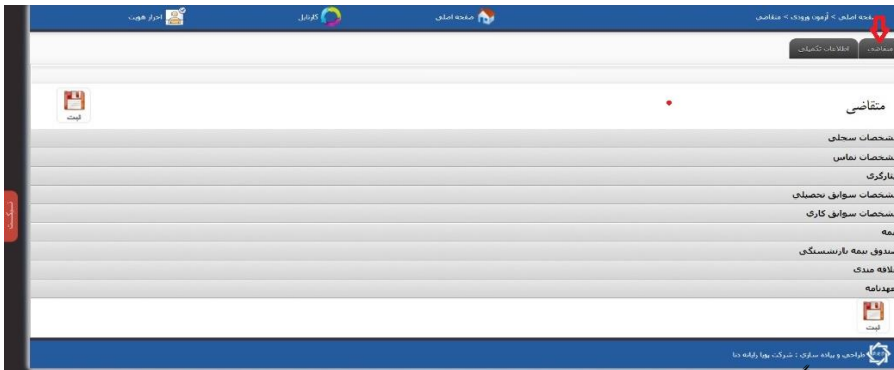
صفحه اصلی > آزمون ورودی > متقاضی
صفحه اصلی
کارتابل
احراز هویت

متقاضی
اطلاعات تکمیلی

متقاضی
ثبت

مشخصات سجلی
مشخصات تماس
سربازی
مشخصات سوابق تحصیلی
مشخصات سوابق کاری
بیمه
صندوق بیمه بازنشستگی
علاقه مندی
تعهدنامه

ثبت

طراحی و پیاده سازی : شرکت پویا رایانه دنا